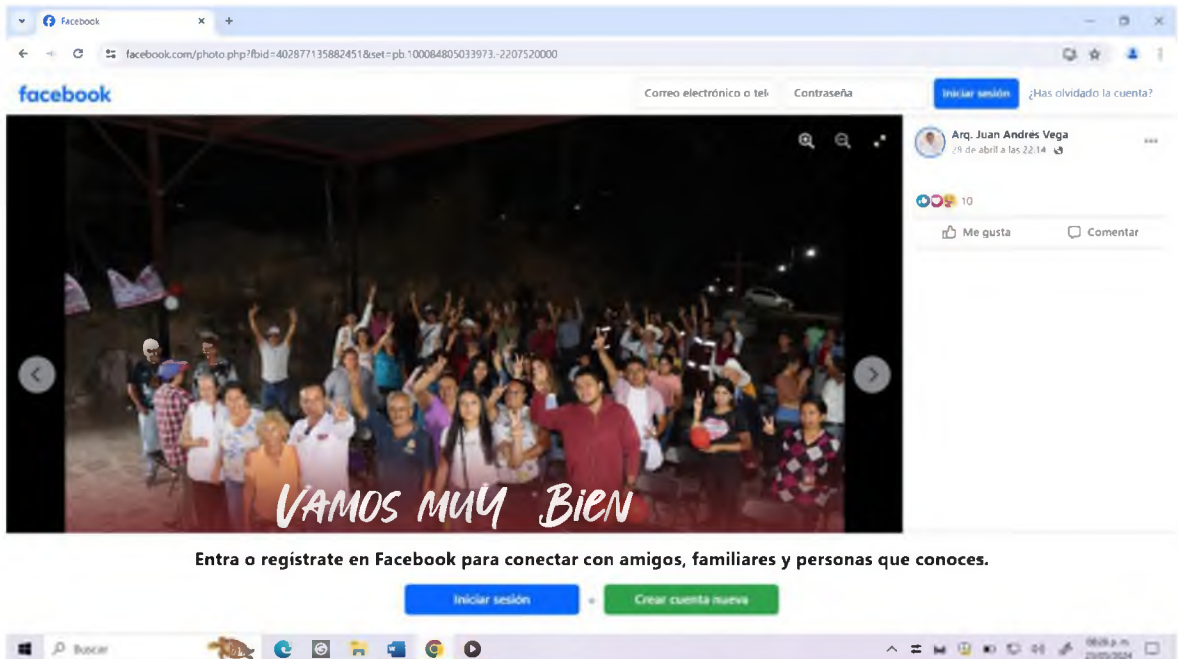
Facebook

facebook.com/photo.php?fbid=402877135882451&set=pb.100084805033973.-2207520000

facebook

Correo electrónico o telé

Contraseña

Iniciar sesión

¿Has olvidado la cuenta?

Arq. Juan Andrés Vega
29 de abril a las 22:14

10

Me gusta

Comentar

VAMOS MUY BIEN

Entra o regístrate en Facebook para conectar con amigos, familiares y personas que conoces.

Iniciar sesión

o

Crear cuenta nueva

Buscar

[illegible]
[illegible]